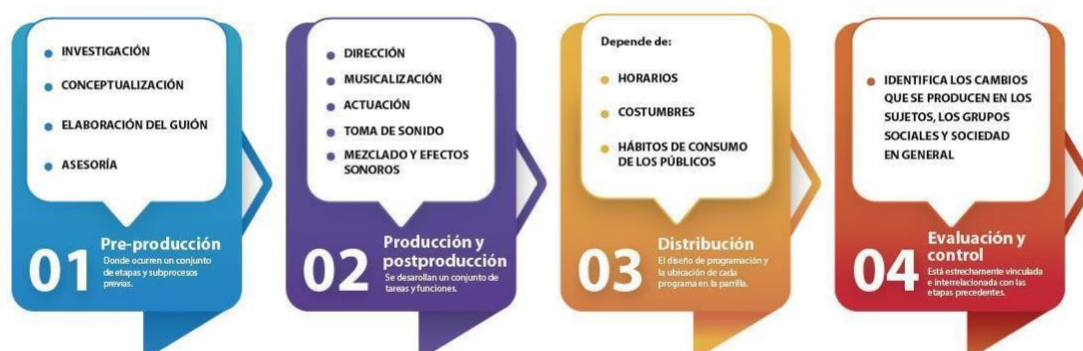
INVESTIGACIÓN
CONCEPTUALIZACIÓN
ELABORACIÓN DEL GUIÓN
ASESORÍA

01 Pre-producción
Donde ocurren un conjunto de etapas y subprocesos previas.

DIRECCIÓN
MUSICALIZACIÓN
ACTUACIÓN
TOMA DE SONIDO
MEZCLADO Y EFECTOS SONOROS

02 Producción y postproducción
Se desarollan un conjunto de tareas y funciones.

Depende de:
HORARIOS
COSTUMBRES
HÁBITOS DE CONSUMO DE LOS PÚBLICOS

03 Distribución
El diseño de programación y la ubicación de cada programa en la parrilla.

IDENTIFICA LOS CAMBIOS QUE SE PRODUCEN EN LOS SUJETOS, LOS GRUPOS SOCIALES Y SOCIEDAD EN GENERAL

04 Evaluación y control
Está estrechamente vinculada e interrelacionada con las etapas precedentes.